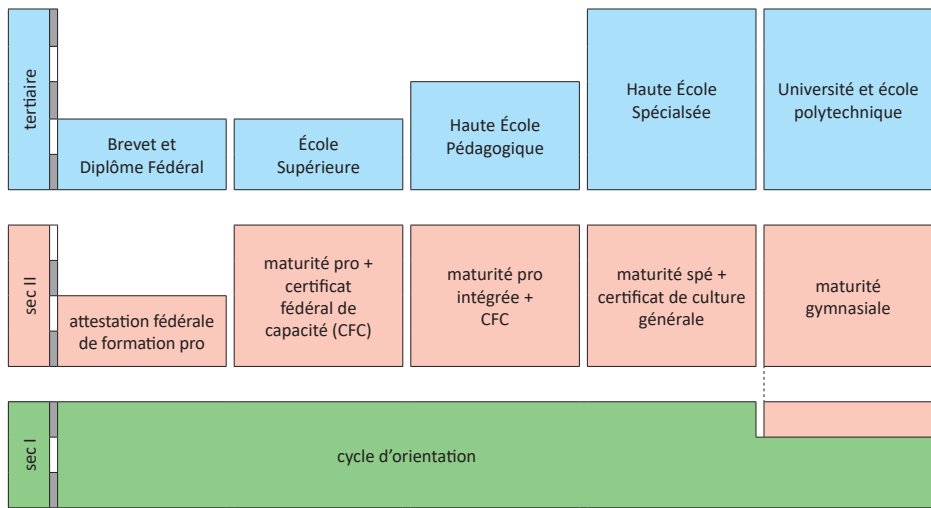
tertiaire

Brevet et Diplôme Fédéral

École Supérieure

Haute École Pédagogique

Haute École Spécialsée

Université et école polytechnique

sec II

attestation fédérale de formation pro

maturité pro + certificat fédéral de capacité (CFC)

maturité pro intégrée + CFC

maturité spé + certificat de culture générale

maturité gymnasiale

sec I

cycle d'orientation